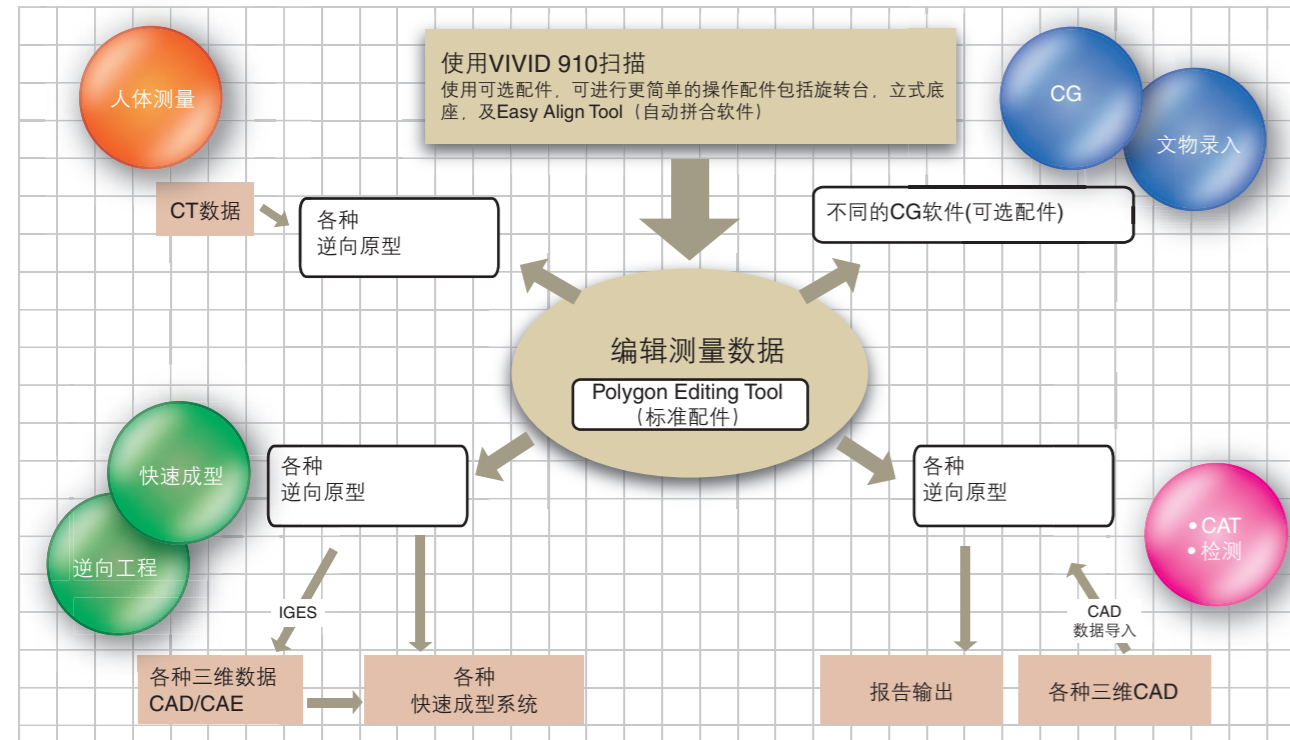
使用VIVID 910扫描
使用可选配件，可进行更简单的操作配件包括旋转台，立式底座，及Easy Align Tool（自动拼合软件）

人体测量

CG

文物录入

CT数据

各种
逆向原型

不同的CG软件(可选配件)

编辑测量数据

Polygon Editing Tool
（标准配件）

快速成型

逆向工程

各种
逆向原型

各种
逆向原型

• CAT
• 检测

IGES

CAD
数据导入

各种三维数据
CAD/CAE

各种
快速成型系统

报告输出

各种三维CAD